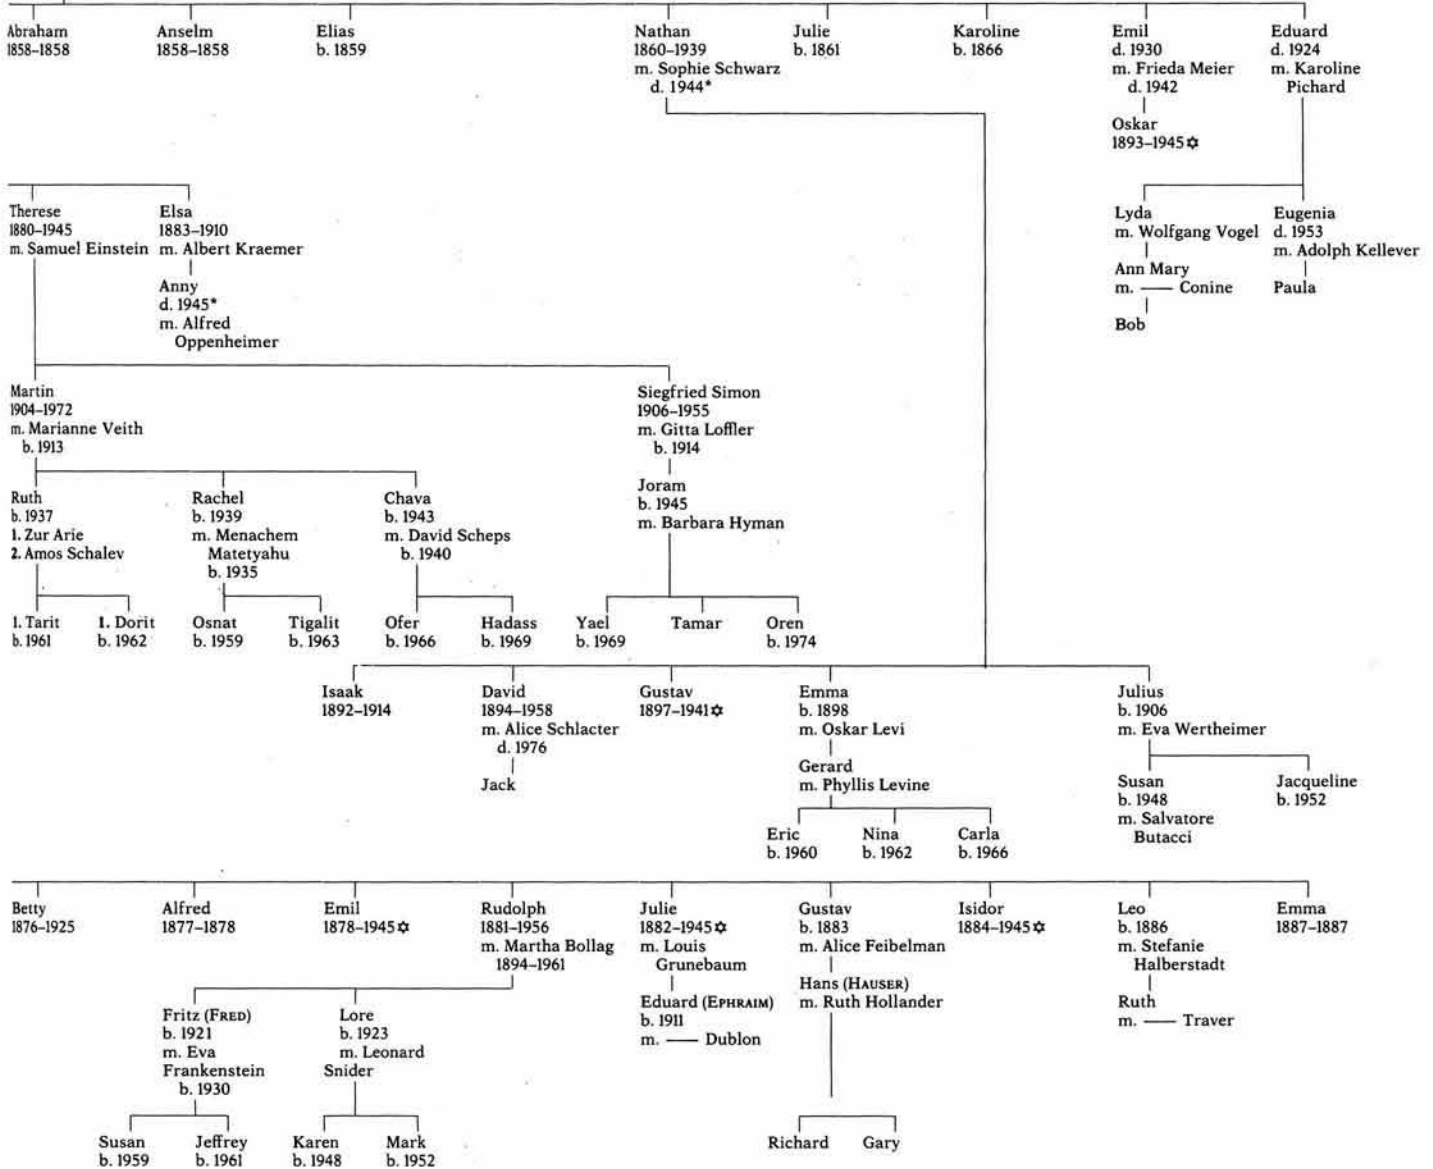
Abraham
1858–1858

Anselm
1858–1858

Elias
b. 1859

Nathan
1860–1939
m. Sophie Schwarz
d. 1944*

Julie
b. 1861

Karoline
b. 1866

Emil
d. 1930
m. Frieda Meier
d. 1942

Oskar
1893–1945 ✡

Eduard
d. 1924
m. Karoline Pichard

Therese
1880–1945
m. Samuel Einstein

Elsa
1883–1910
m. Albert Kraemer

Anny
d. 1945*
m. Alfred Oppenheimer

Lyda
m. Wolfgang Vogel

Ann Mary
m. —— Conine

Bob

Eugenia
d. 1953
m. Adolph Kellever

Paula

Martin
1904–1972
m. Marianne Veith
b. 1913

Siegfried Simon
1906–1955
m. Gitta Loffler
b. 1914

Joram
b. 1945
m. Barbara Hyman

Ruth
b. 1937
1. Zur Arie
2. Amos Schalev

Rachel
b. 1939
m. Menachem Matetyahu
b. 1935

Chava
b. 1943
m. David Scheps
b. 1940

1. Tarit
b. 1961

1. Dorit
b. 1962

Osnat
b. 1959

Tigalit
b. 1963

Ofer
b. 1966

Hadass
b. 1969

Yael
b. 1969

Tamar

Oren
b. 1974

Isaak
1892–1914

David
1894–1958
m. Alice Schlacter
d. 1976

Jack

Gustav
1897–1941 ✡

Emma
b. 1898
m. Oskar Levi

Gerard
m. Phyllis Levine

Eric
b. 1960

Nina
b. 1962

Carla
b. 1966

Julius
b. 1906
m. Eva Wertheimer

Susan
b. 1948
m. Salvatore Butacci

Jacqueline
b. 1952

Betty
1876–1925

Alfred
1877–1878

Emil
1878–1945 ✡

Rudolph
1881–1956
m. Martha Bollag
1894–1961

Julie
1882–1945 ✡
m. Louis Grunebaum

Eduard (Ephraim)
b. 1911
m. —— Dublon

Gustav
b. 1883
m. Alice Feibelman

Hans (Hauser)
m. Ruth Hollander

Isidor
1884–1945 ✡

Leo
b. 1886
m. Stefanie Halberstadt

Ruth
m. —— Traver

Emma
1887–1887

Fritz (Fred)
b. 1921
m. Eva Frankenstein
b. 1930

Lore
b. 1923
m. Leonard Snider

Susan
b. 1959

Jeffrey
b. 1961

Karen
b. 1948

Mark
b. 1952

Richard

Gary